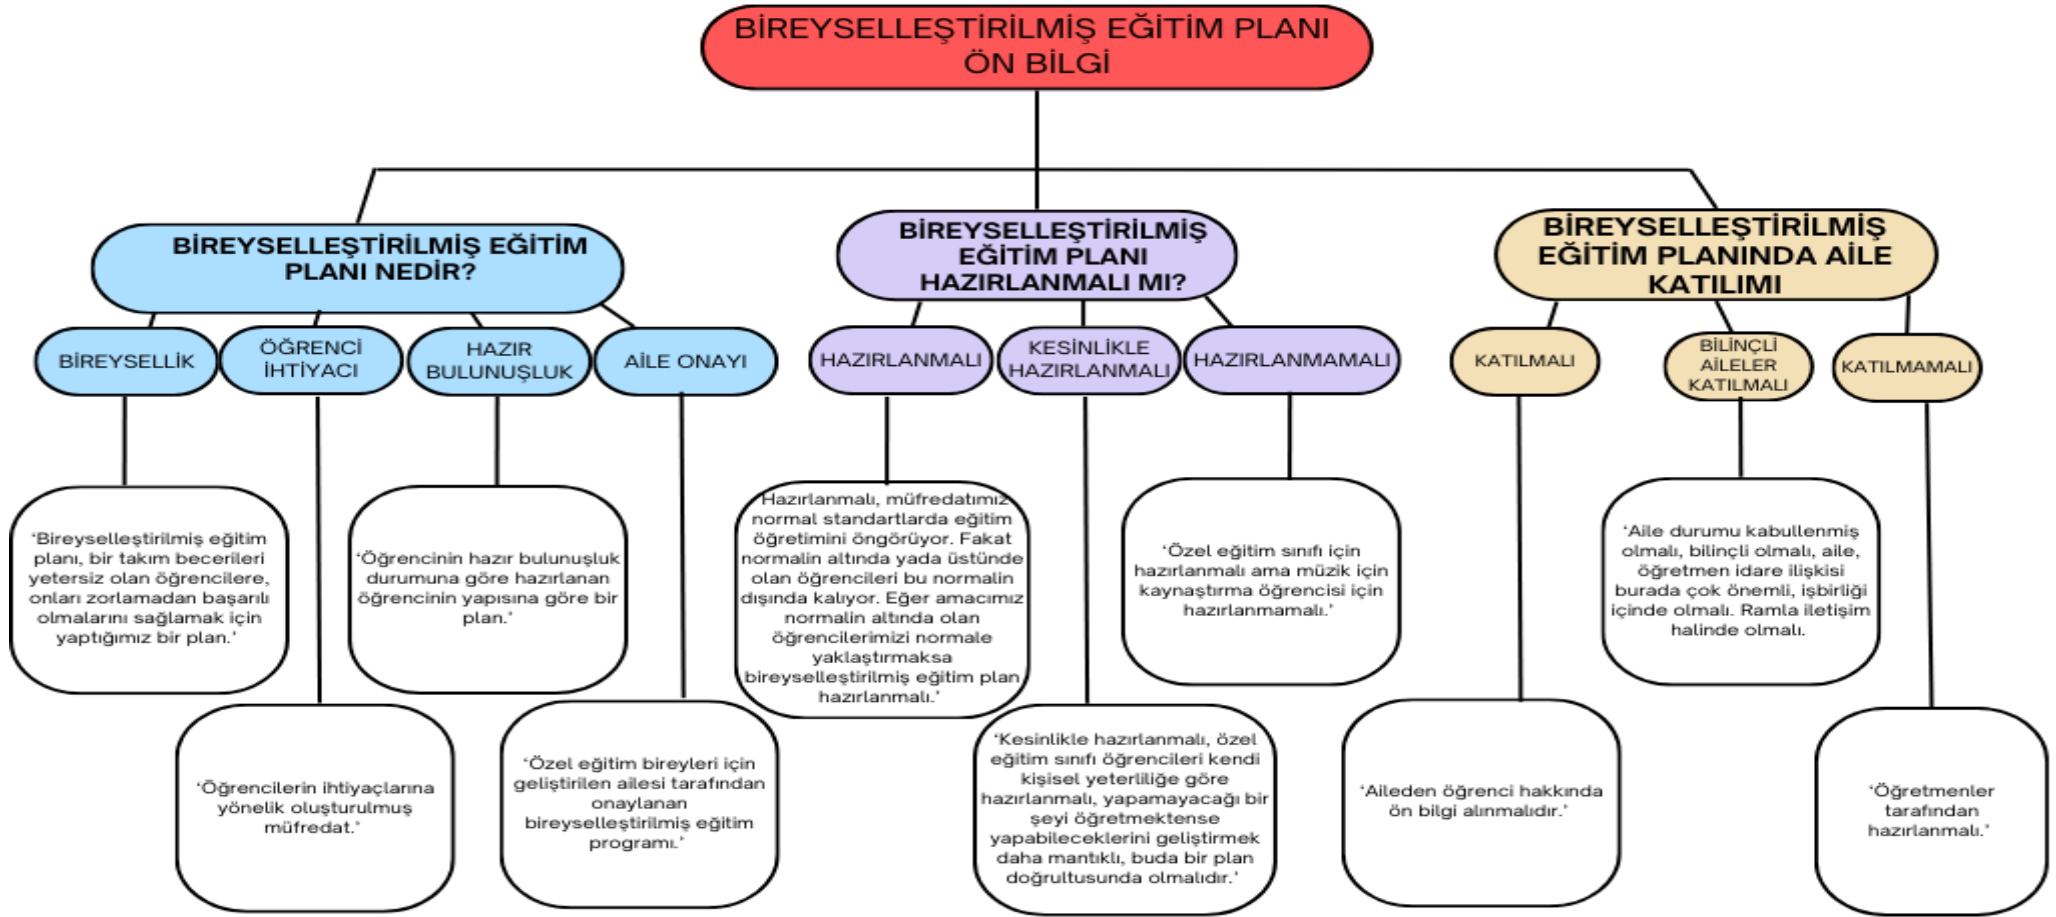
BİREYSELLEŞTİRİLMİŞ EĞİTİM PLANI ÖN BİLGİ

BİREYSELLEŞTİRİLMİŞ EĞİTİM PLANI NEDİR?

BİREYSELLİK

‘Bireyselleştirilmiş eğitim planı, bir takım becerileri yetersiz olan öğrencilere, onları zorlamadan başarılı olmalarını sağlamak için yaptığımız bir plan.’

ÖĞRENCİ İHTİYACI

‘Öğrencilerin ihtiyaçlarına yönelik oluşturulmuş müfredat.’

HAZIR BULUNUŞLUK

‘Öğrencinin hazır bulunuşluk durumuna göre hazırlanan öğrencinin yapısına göre bir plan.’

AİLE ONAYI

‘Özel eğitim bireyleri için geliştirilen ailesi tarafından onaylanan bireyselleştirilmiş eğitim programı.’

BİREYSELLEŞTİRİLMİŞ EĞİTİM PLANI HAZIRLANMALI MI?

HAZIRLANMALI

Hazırlanmalı, müfredatımız normal standartlarda eğitim öğretimini öngörüyor. Fakat normalin altında yada üstünde olan öğrencileri bu normalin dışında kalıyor. Eğer amacımız normalin altında olan öğrencilerimizi normale yaklaştırmaksa bireyselleştirilmiş eğitim plan hazırlanmalı.’

KESİNLİKLE HAZIRLANMALI

‘Kesinlikle hazırlanmalı, özel eğitim sınıfı öğrencileri kendi kişisel yeterliliğe göre hazırlanmalı, yapamayacağı bir şeyi öğretmektense yapabileceklerini geliştirmek daha mantıklı, buda bir plan doğrultusunda olmalıdır.’

HAZIRLANMAMALI

‘Özel eğitim sınıfı için hazırlanmalı ama müzik için kaynaştırma öğrencisi için hazırlanmamalı.’

BİREYSELLEŞTİRİLMİŞ EĞİTİM PLANINDA AİLE KATILIMI

KATILMALI

‘Aileden öğrenci hakkında ön bilgi alınmalıdır.’

BİLİNÇLİ AİLELER KATILMALI

‘Aile durumu kabullenmiş olmalı, bilinçli olmalı, aile, öğretmen idare ilişkisi burada çok önemli, işbirliği içinde olmalı. Ramla iletişim halinde olmalı.

KATILMAMALI

‘Öğretmenler tarafından hazırlanmalı.’